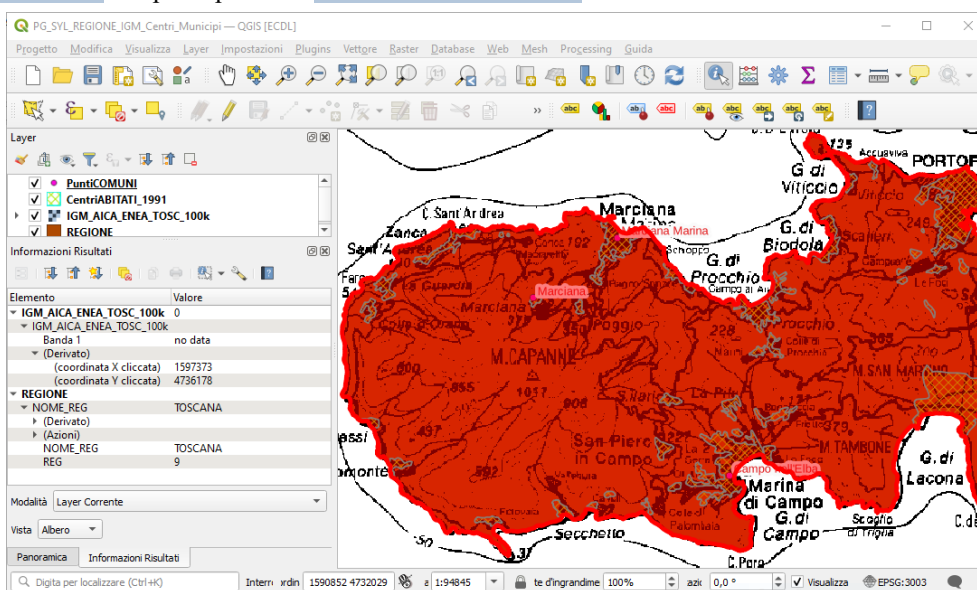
PG_SYL_REGIONE_IGM_Centri_Municipi — QGIS [ECDL]

Progetto Modifica Visualizza Layer Impostazioni Plugins Vettore Raster Database Web Mesh Processing Guida

Layer

PuntiCOMUNI
CentriABITATI_1991
IGM_AICA_ENEA_TOSC_100k
REGIONE

Informazioni Risultati

| Elemento | Valore |
|---|---|
| IGM_AICA_ENEA_TOSC_100k | 0 |
| IGM_AICA_ENEA_TOSC_100k | |
| Banda 1 | no data |
| (Derivato) | |
| (coordinata X cliccata) | 1597373 |
| (coordinata Y cliccata) | 4736178 |
| REGIONE | |
| NOME_REG | TOSCANA |
| (Derivato) | |
| (Azioni) | |
| NOME_REG | TOSCANA |
| REG | 9 |

Modalità Layer Corrente

Vista Albero

Panoramica Informazioni Risultati

Digita per localizzare (Ctrl+K)

Interr ordin 1590852 4732029 a 1:94845 te d'ingrandime 100% azi 0,0 ° Visualizza EPSG:3003

Marciana Marina
Marciana
G. di Viticcio
G. di Biodola
G. di Procchio
PORTOF
M. CAPANNE
M. SAN MARTINO
M. TAMBONE
San Piero in Campo
Campo nell'Elba
Marina di Campo
G. di Campo
G. di Lacona
Secchetto
C. Sant'Andrea
Zanca
Sant'Andrea
Poggio
1019
855
908
437
592
375
305
Acquaviva
Scoglio di Triglia
C. Poro